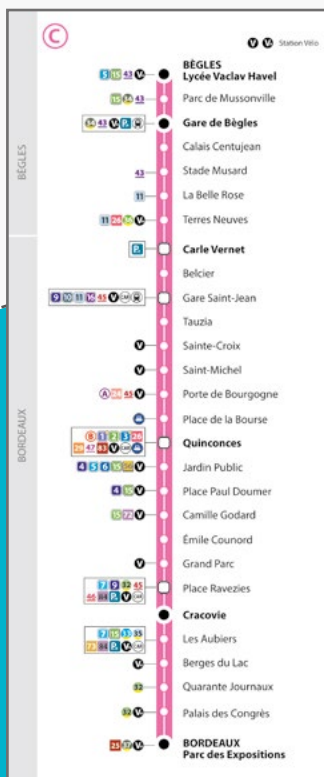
C

V V Station Vélo

BÈGLES

BÈGLES Lycée Vaclav Havel

5 15 43 V

Parc de Mussonville

15 34 43

Gare de Bègles

34 43 V P

Calais Centujean

Stade Musard

43

La Belle Rose

11

Terres Neuves

11 26 86 V

BORDEAUX

Carle Vernet

P

Belcier

Gare Saint-Jean

9 10 11 16 45 V

Tauzia

Sainte-Croix

V

Saint-Michel

V

Porte de Bourgogne

A 26 45 V

Place de la Bourse

Quinconces

8 1 2 3 26 29 47 83 V

Jardin Public

4 5 6 15 29 V

Place Paul Doumer

4 15 V

Camille Godard

15 72 V

Émile Counord

Grand Parc

V

Place Ravezies

7 9 32 45 46 84 P V

Cracovie

Les Aubiers

7 15 32 35 72 84 P V

Berges du Lac

V

Quarante Journaux

32

Palais des Congrès

32 V

BORDEAUX Parc des Expositions

25 37 V